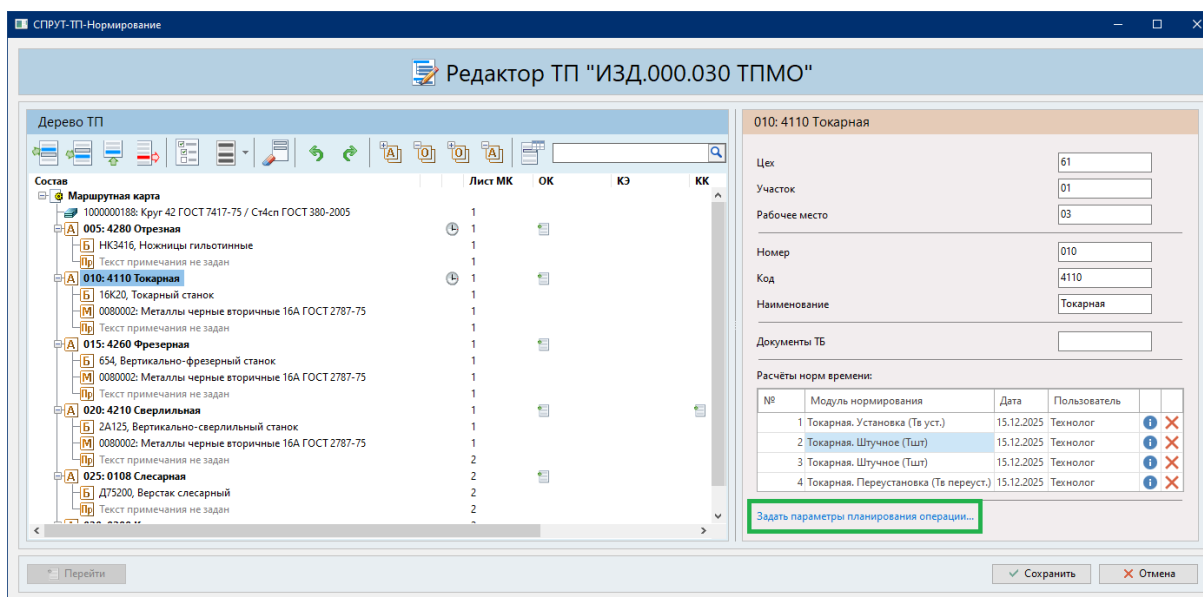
СПРУТ-ТП-Нормирование

Редактор ТП "ИЗД.000.030 ТПМО"

Дерево ТП

| Состав | Лист МК | ОК | КЭ | КК |
|---|---|---|---|---|
| Маршрутная карта | | | | |
| 1000000188: Круг 42 ГОСТ 7417-75 / Ст4сп ГОСТ 380-2005 | 1 | | | |
| А 005: 4280 Отрезная | 1 | | | |
| Б НК3416, Ножницы гильотинные | 1 | | | |
| Пр Текст примечания не задан | 1 | | | |
| А 010: 4110 Токарная | 1 | | | |
| Б 16К20, Токарный станок | 1 | | | |
| М 0080002: Металлы черные вторичные 16А ГОСТ 2787-75 | 1 | | | |
| Пр Текст примечания не задан | 1 | | | |
| А 015: 4260 Фрезерная | 1 | | | |
| Б 654, Вертикально-фрезерный станок | 1 | | | |
| М 0080002: Металлы черные вторичные 16А ГОСТ 2787-75 | 1 | | | |
| Пр Текст примечания не задан | 1 | | | |
| А 020: 4210 Сверлильная | 1 | | | |
| Б 2А125, Вертикально-сверлильный станок | 1 | | | |
| М 0080002: Металлы черные вторичные 16А ГОСТ 2787-75 | 1 | | | |
| Пр Текст примечания не задан | 2 | | | |
| А 025: 0108 Слесарная | 2 | | | |
| Б Д75200, Верстак слесарный | 2 | | | |
| Пр Текст примечания не задан | 2 | | | |

010: 4110 Токарная

Цех 61
Участок 01
Рабочее место 03

Номер 010
Код 4110
Наименование Токарная

Документы ТБ

Расчёты норм времени:

| № | Модуль нормирования | Дата | Пользователь |
|---|---|---|---|
| 1 | Токарная. Установка (Тв уст.) | 15.12.2025 | Технолог |
| 2 | Токарная. Штучное (Тшт) | 15.12.2025 | Технолог |
| 3 | Токарная. Штучное (Тшт) | 15.12.2025 | Технолог |
| 4 | Токарная. Переустановка (Тв переуст.) | 15.12.2025 | Технолог |

Задать параметры планирования операции...

Перейти

Сохранить

Отмена